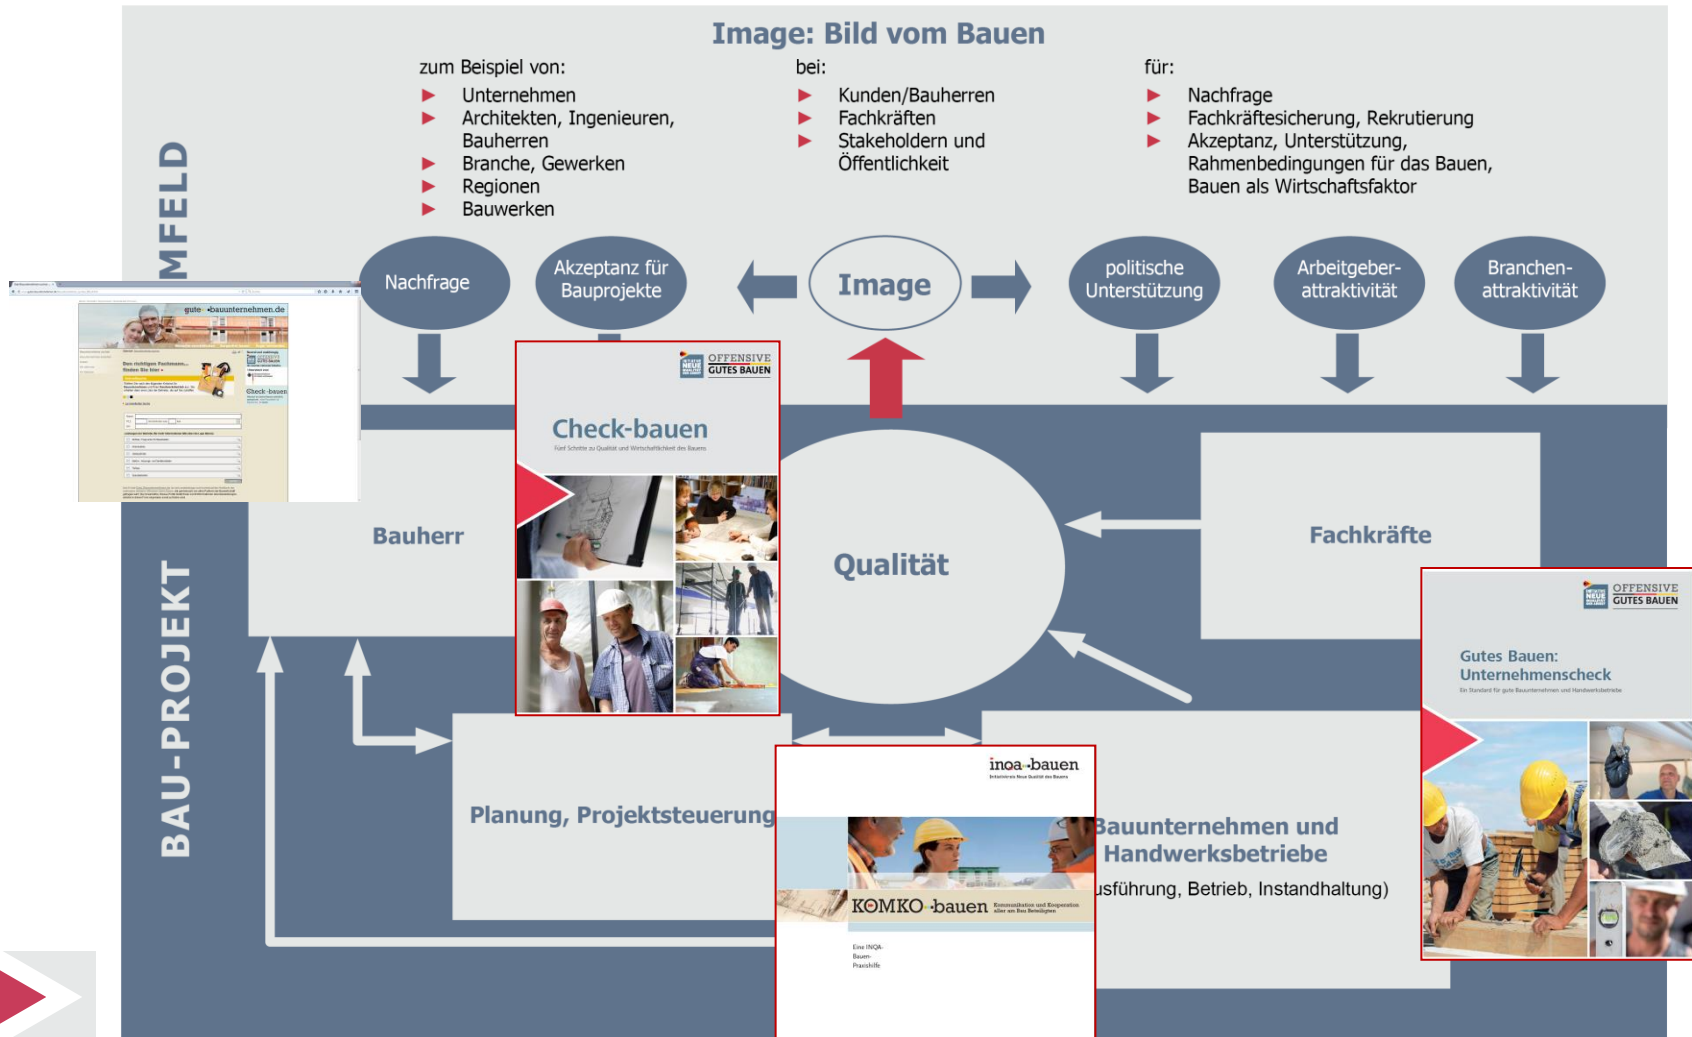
Image: Bild vom Bauen

zum Beispiel von:
Unternehmen
Architekten, Ingenieuren, Bauherren
Branche, Gewerken
Regionen
Bauwerken

bei:
Kunden/Bauherren
Fachkräften
Stakeholdern und Öffentlichkeit

für:
Nachfrage
Fachkräftesicherung, Rekrutierung
Akzeptanz, Unterstützung, Rahmenbedingungen für das Bauen, Bauen als Wirtschaftsfaktor

MFELD

Nachfrage
Akzeptanz für Bauprojekte
Image
politische Unterstützung
Arbeitgeberattraktivität
Branchenattraktivität

gute-bauunternehmen.de

OFFENSIVE GUTES BAUEN
Check-bauen
Fünf Schritte zu Qualität und Wirtschaftlichkeit des Bauens

Bauherr
Qualität
Fachkräfte

OFFENSIVE GUTES BAUEN
Gutes Bauen: Unternehmenscheck

BAU-PROJEKT

Planung, Projektsteuerung

inoa-bauen
KOMKO-bauen
Eine INQA-Bauen-Praxishilfe

Bauunternehmen und Handwerksbetriebe
usführung, Betrieb, Instandhaltung)